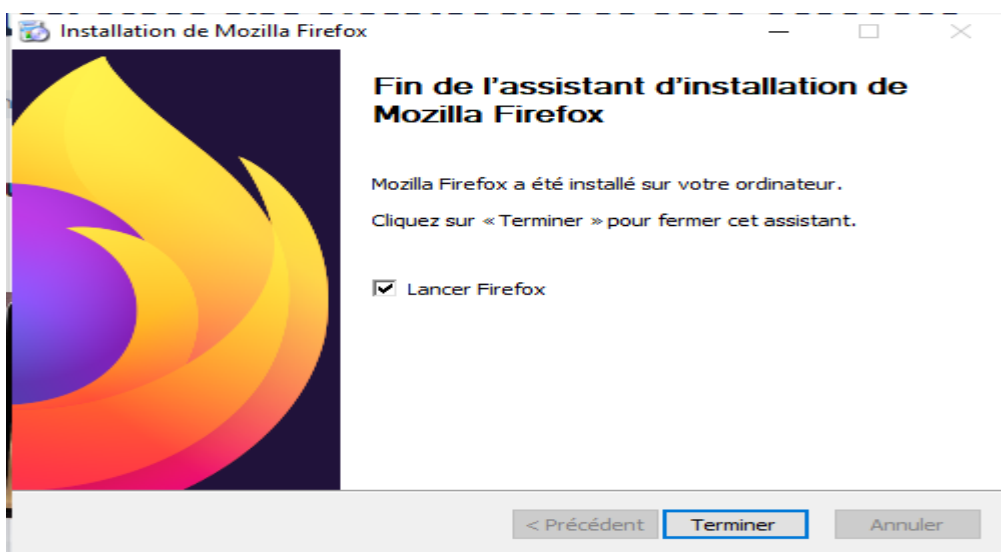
Installation de Mozilla Firefox

Fin de l’assistant d’installation de Mozilla Firefox

Mozilla Firefox a été installé sur votre ordinateur.

Cliquez sur « Terminer » pour fermer cet assistant.

Lancer Firefox

< Précédent

Terminer

Annuler